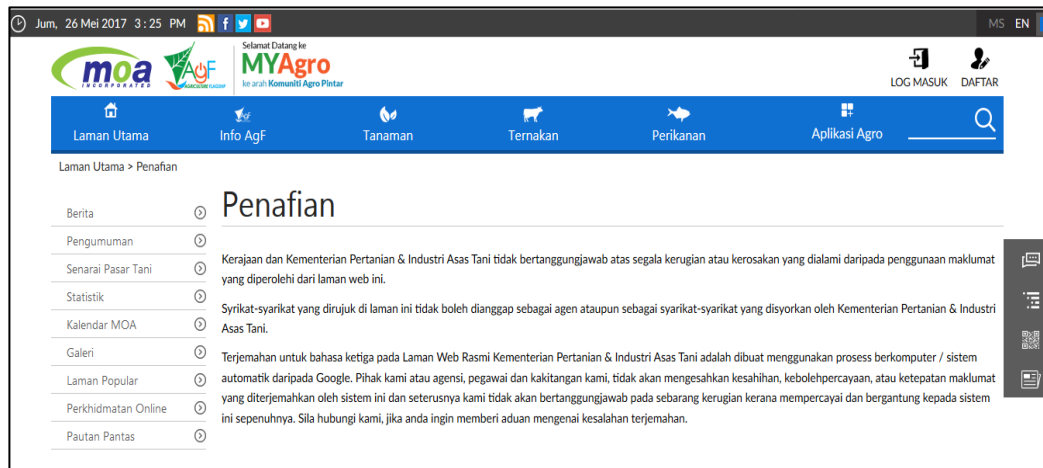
Jum, 26 Mei 2017 3 : 25 PM

MS EN

moa INCORPORATED

AgF

Selamat Datang ke
MYAgro
ke arah Komuniti Agro Pintar

LOG MASUK DAFTAR

Laman Utama
Info AgF
Tanaman
Ternakan
Perikanan
Aplikasi Agro

Laman Utama > Penafian

Berita
Pengumuman
Senarai Pasar Tani
Statistik
Kalendar MOA
Galeri
Laman Popular
Perkhidmatan Online
Pautan Pantas

Penafian

Kerajaan dan Kementerian Pertanian & Industri Asas Tani tidak bertanggungjawab atas segala kerugian atau kerosakan yang dialami daripada penggunaan maklumat yang diperolehi dari laman web ini.

Syrikat-syarikat yang dirujuk di laman ini tidak boleh dianggap sebagai agen ataupun sebagai syarikat-syarikat yang disyorkan oleh Kementerian Pertanian & Industri Asas Tani.

Terjemahan untuk bahasa ketiga pada Laman Web Rasmi Kementerian Pertanian & Industri Asas Tani adalah dibuat menggunakan prosess berkomputer / sistem automatik daripada Google. Pihak kami atau agensi, pegawai dan kakitangan kami, tidak akan mengesahkan kesahihan, kebolehpercayaan, atau ketepatan maklumat yang diterjemahkan oleh sistem ini dan seterusnya kami tidak akan bertanggungjawab pada sebarang kerugian kerana mempercayai dan bergantung kepada sistem ini sepenuhnya. Sila hubungi kami, jika anda ingin memberi aduan mengenai kesalahan terjemahan.